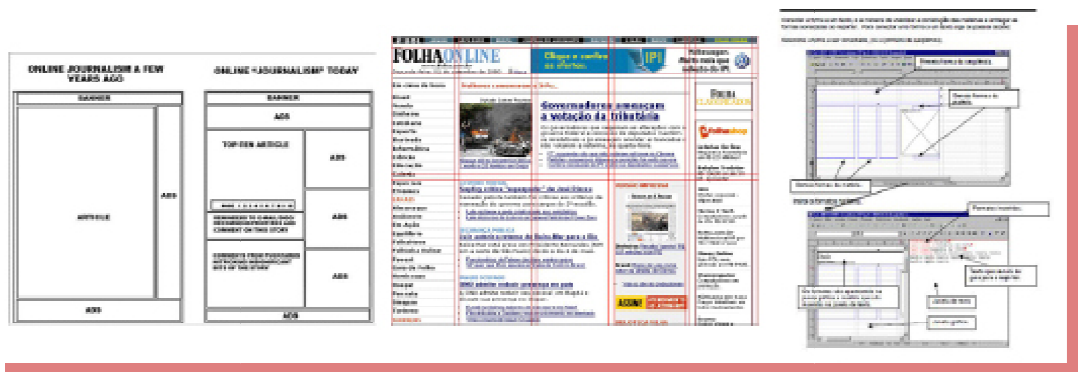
ONLINE JOURNALISM A FEW YEARS AGO

BANNER

ARTICLE

ADS

ADS

ONLINE "JOURNALISM" TODAY

BANNER

ADS

TOP TEN ARTICLE

ADS

ADS

ADS

ADS

FOLHAONLINE

Clique e confira as ofertas.

Governadores ameaçam a votação da tributária

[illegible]